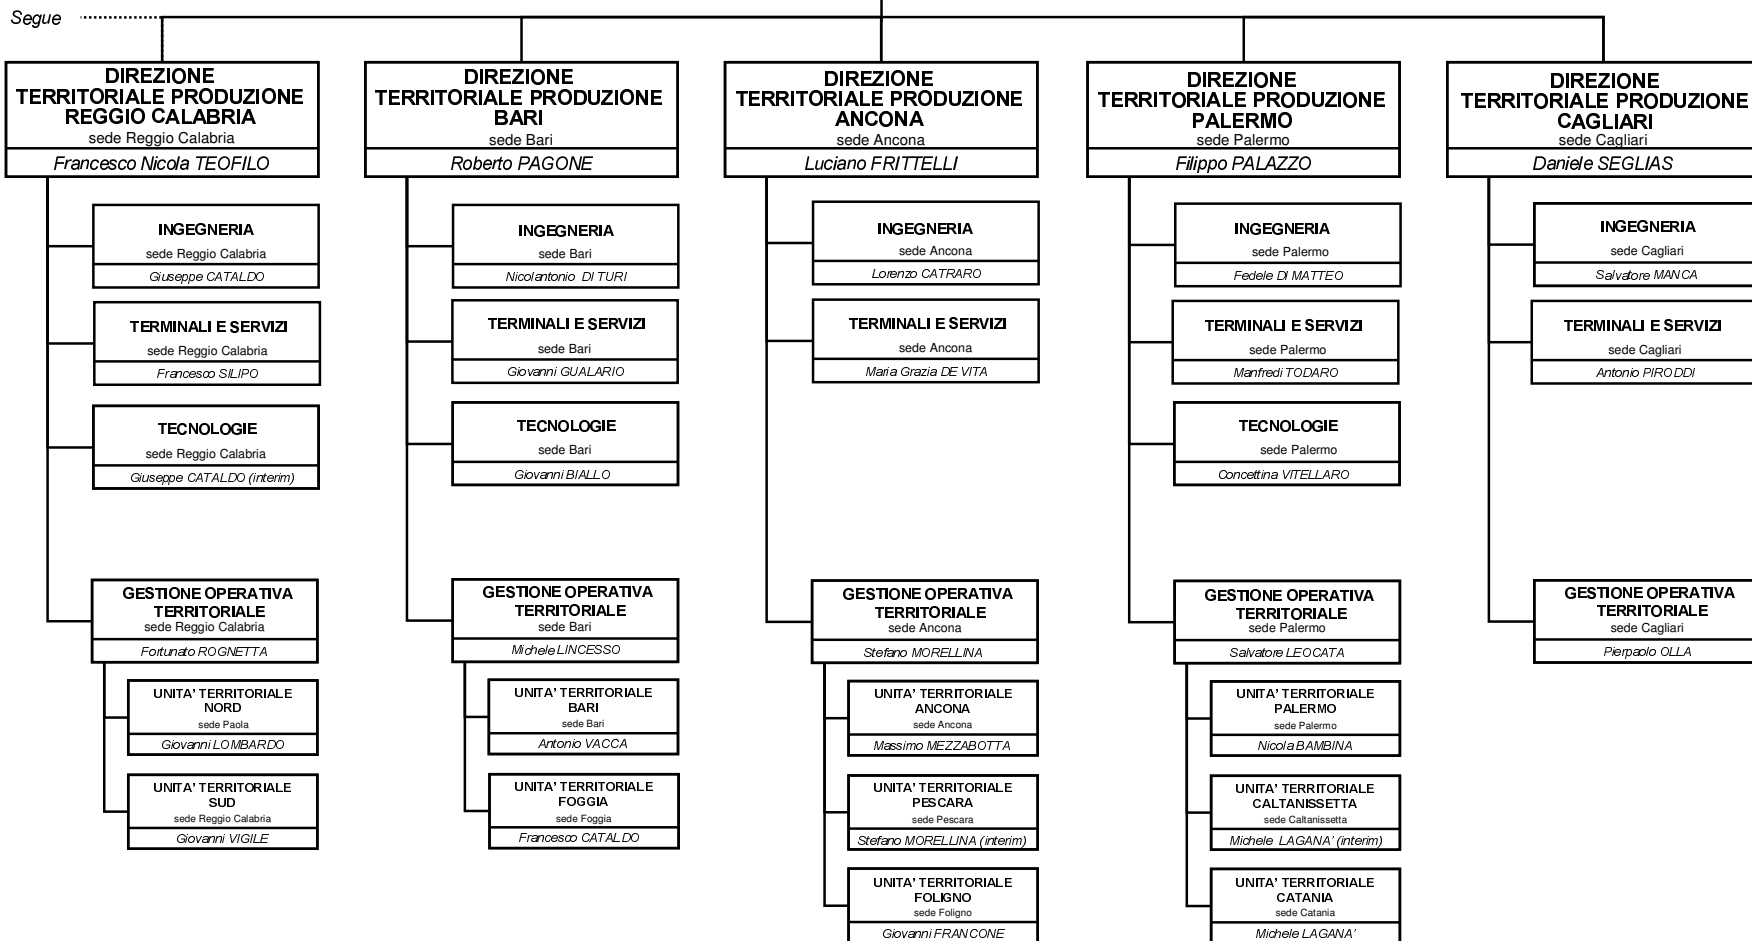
Segue

DIREZIONE TERRITORIALE PRODUZIONE REGGIO CALABRIA
sede Reggio Calabria
Francesco Nicola TEOFILO

INGEGNERIA
sede Reggio Calabria
Giuseppe CATALDO

TERMINALI E SERVIZI
sede Reggio Calabria
Francesco SILIPO

TECNOLOGIE
sede Reggio Calabria
Giuseppe CATALDO (interim)

GESTIONE OPERATIVA TERRITORIALE
sede Reggio Calabria
Fortunato ROGNETTA

UNITA' TERRITORIALE NORD
sede Paola
Giovanni LOMBARDO

UNITA' TERRITORIALE SUD
sede Reggio Calabria
Giovanni VIGILE

DIREZIONE TERRITORIALE PRODUZIONE BARI
sede Bari
Roberto PAGONE

INGEGNERIA
sede Bari
Nicolantonio DI TURI

TERMINALI E SERVIZI
sede Bari
Giovanni GUALARIO

TECNOLOGIE
sede Bari
Giovanni BIALLO

GESTIONE OPERATIVA TERRITORIALE
sede Bari
Michele LINCESSO

UNITA' TERRITORIALE BARI
sede Bari
Antonio VACCA

UNITA' TERRITORIALE FOGGIA
sede Foggia
Francesco CATALDO

DIREZIONE TERRITORIALE PRODUZIONE ANCONA
sede Ancona
Luciano FRITTELLI

INGEGNERIA
sede Ancona
Lorenzo CATRARO

TERMINALI E SERVIZI
sede Ancona
Maria Grazia DE VITA

GESTIONE OPERATIVA TERRITORIALE
sede Ancona
Stefano MORELLINA

UNITA' TERRITORIALE ANCONA
sede Ancona
Massimo MEZZABOTTA

UNITA' TERRITORIALE PESCARA
sede Pescara
Stefano MORELLINA (interim)

UNITA' TERRITORIALE FOLIGNO
sede Foligno
Giovanni FRANCONE

DIREZIONE TERRITORIALE PRODUZIONE PALERMO
sede Palermo
Filippo PALAZZO

INGEGNERIA
sede Palermo
Fedele DI MATTEO

TERMINALI E SERVIZI
sede Palermo
Manfredi TODARO

TECNOLOGIE
sede Palermo
Concettina VITELLARO

GESTIONE OPERATIVA TERRITORIALE
sede Palermo
Salvatore LEOCATA

UNITA' TERRITORIALE PALERMO
sede Palermo
Nicola BAMBINA

UNITA' TERRITORIALE CALTANISSETTA
sede Caltanissetta
Michele LAGANA' (interim)

UNITA' TERRITORIALE CATANIA
sede Catania
Michele LAGANA'

DIREZIONE TERRITORIALE PRODUZIONE CAGLIARI
sede Cagliari
Daniele SEGLIAS

INGEGNERIA
sede Cagliari
Salvatore MANCA

TERMINALI E SERVIZI
sede Cagliari
Antonio PIRODDI

GESTIONE OPERATIVA TERRITORIALE
sede Cagliari
Pierpaolo OLLA